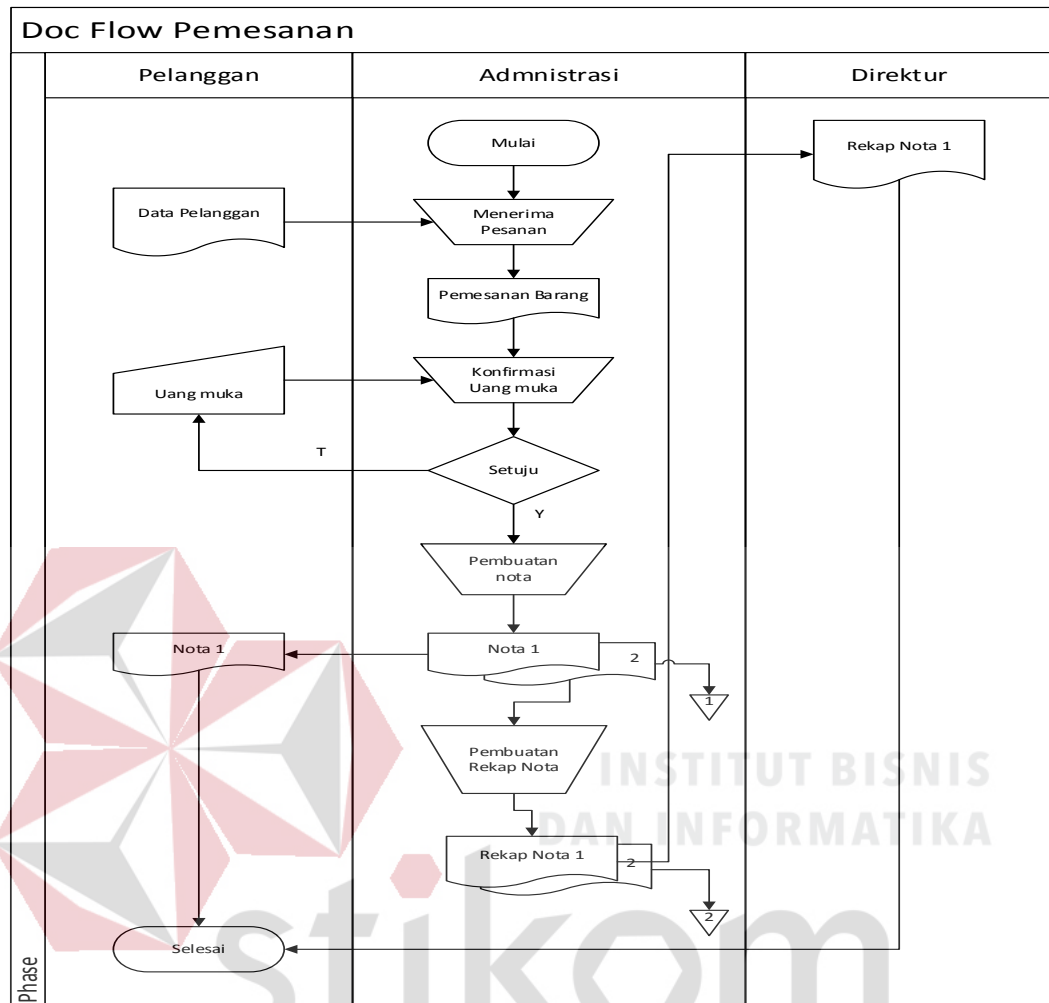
Doc Flow Pemesanan

| Pelanggan | Admnistrasi | Direktur |
|---|---|---|

Mulai

Rekap Nota 1

Data Pelanggan

Menerima Pesanan

Pemesanan Barang

Uang muka

Konfirmasi Uang muka

T

Setuju

Y

Pembuatan nota

Nota 1

Nota 1

2

1

Pembuatan Rekap Nota

INSTITUT BISNIS DAN INFORMATIKA

Rekap Nota 1

2

2

Selesai

Phase

stikom